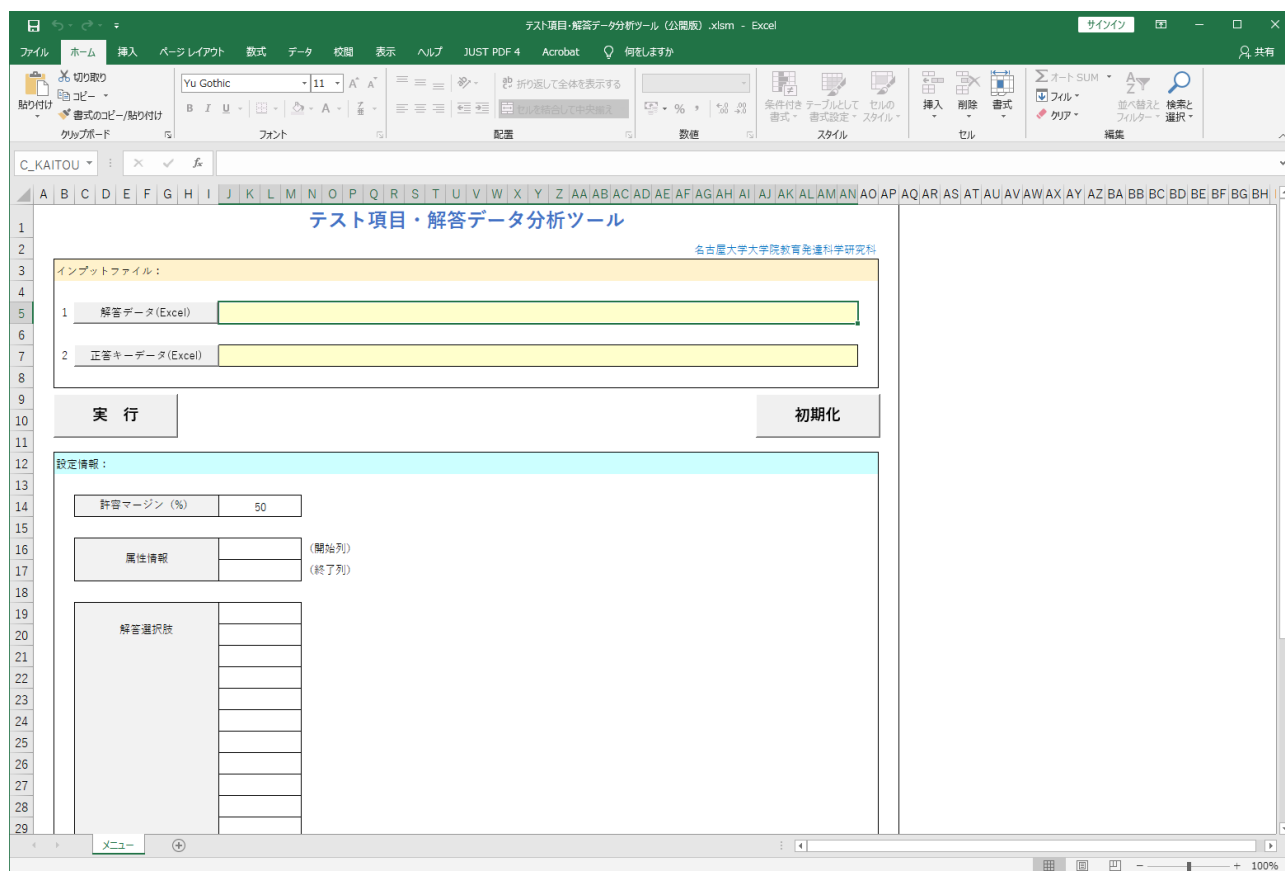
テスト項目・解答データ分析ツール（公開版）.xlsm - Excel

サインイン

ファイル ホーム 挿入 ページレイアウト 数式 データ 校閲 表示 ヘルプ JUST PDF 4 Acrobat 何をしますか

共有

貼り付け 切り取り コピー 書式のコピー/貼り付け クリップボード

Yu Gothic 11 B I U フォント

折り返して全体を表示する セルを結合して中央揃え 配置

数値

条件付き書式 テーブルとして書式設定 セルのスタイル スタイル

挿入 削除 書式 セル

オート SUM フィル クリア 並べ替えとフィルター 検索と選択 編集

C_KAITOU

A B C D E F G H I J K L M N O P Q R S T U V W X Y Z AA AB AC AD AE AF AG AH AI AJ AK AL AM AN AO AP AQ AR AS AT AU AV AW AX AY AZ BA BB BC BD BE BF BG BH

1 2 3 4 5 6 7 8 9 10 11 12 13 14 15 16 17 18 19 20 21 22 23 24 25 26 27 28 29

テスト項目・解答データ分析ツール

名古屋大学大学院教育発達科学研究科

インプットファイル：

1 解答データ(Excel)

2 正答キーデータ(Excel)

実 行

初期化

設定情報：

許容マージン（%） 50

属性情報 (開始列) (終了列)

解答選択肢

メニュー

100%